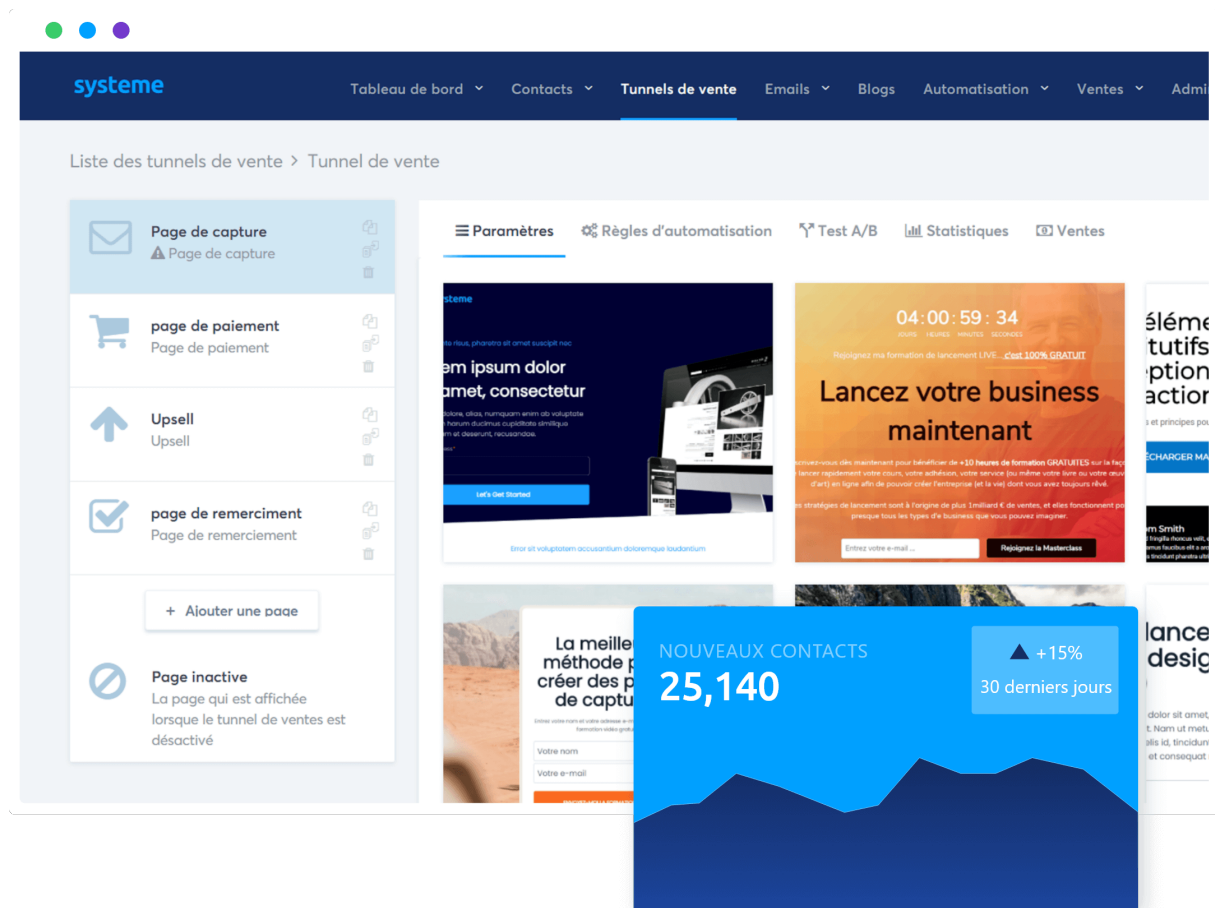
systeme

Tableau de bord Contacts Tunnels de vente Emails Blogs Automatisation Ventes Admi

Liste des tunnels de vente > Tunnel de vente

Page de capture
Page de capture

page de paiement
Page de paiement

Upsell
Upsell

page de remerciment
Page de remerciment

+ Ajouter une page

Page inactive
La page qui est affichée lorsque le tunnel de ventes est désactivé

Paramètres Règles d'automatisation Test A/B Statistiques Ventes

systeme
em ipsum dolor amet, consectetur
Let's Get Started
Error sit voluptatem accusantium doloremque laudantium

04 : 00 : 59 : 34
Rejoignez ma formation de lancement LIVE... c'est 100% GRATUIT
Lancez votre business maintenant
Entrez votre e-mail ...
Rejoignez la Masterclass

éléme
itutifs
eption
action
ÉCHARGER MA
m Smith

La meille
méthode p
créer des p
de captu
Votre nom
Votre e-mail

lance
desig

NOUVEAUX CONTACTS
25,140
+15%
30 derniers jours